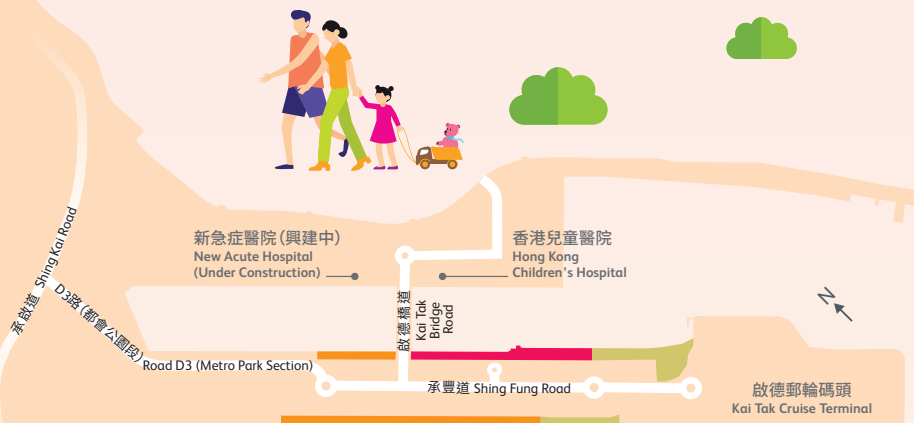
新急症醫院(興建中)
New Acute Hospital
(Under Construction)

香港兒童醫院
Hong Kong
Children's Hospital

承啟道 Shing Kai Road

D3路(都會公園段)
Road D3 (Metro Park Section)

啟德橋道
Kai Tak Bridge Road

承豐道 Shing Fung Road

啟德郵輪碼頭
Kai Tak Cruise Terminal

N